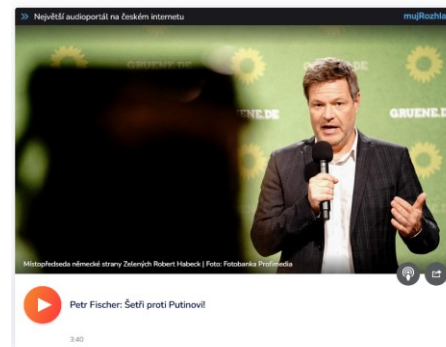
» Největší audioportál na českém internetu

mujRozhla

GRUENE.DE

GRÜNE.DE

GRUENE.DE

Místopředseda německé strany Zelených Robert Habeck | Foto: Fotobanka Profimedia

Petr Fischer: Šetři proti Putinovi!

3:40